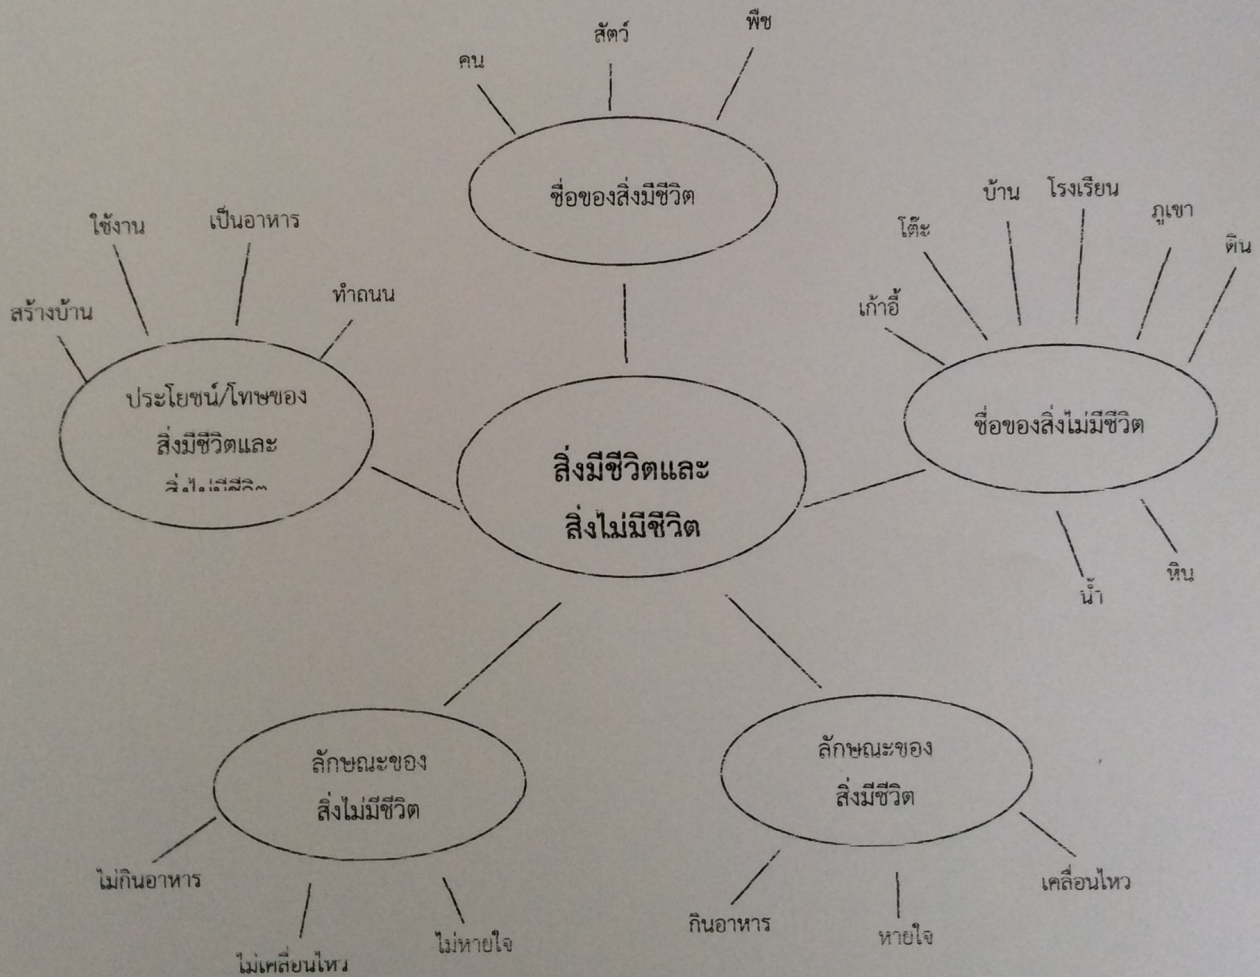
คน
สัตว์
พืช
ชื่อของสิ่งมีชีวิต

ใช้งาน
เป็นอาหาร
สร้างบ้าน
ทำถนน
ประโยชน์/โทษของสิ่งมีชีวิตและ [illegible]

บ้าน
โรงเรียน
โต๊ะ
ภูเขา
ดิน
เก้าอี้
ชื่อของสิ่งไม่มีชีวิต
น้ำ
หิน

สิ่งมีชีวิตและสิ่งไม่มีชีวิต

ลักษณะของสิ่งไม่มีชีวิต
ไม่กินอาหาร
ไม่เคลื่อนไหว
ไม่หายใจ

ลักษณะของสิ่งมีชีวิต
กินอาหาร
หายใจ
เคลื่อนไหว